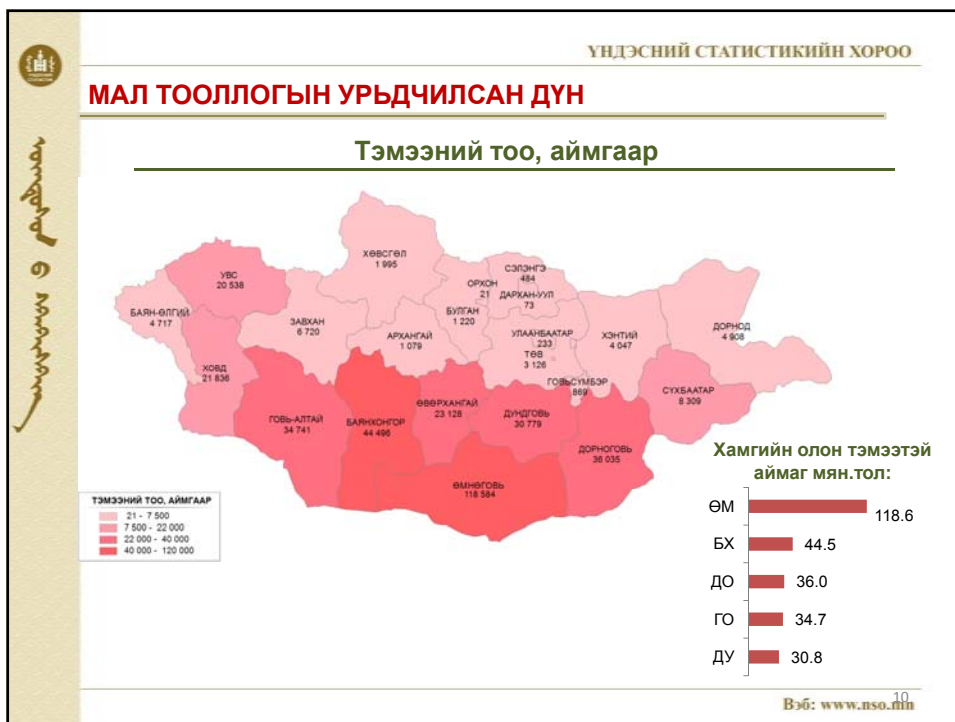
ҮНДЭСНИЙ СТАТИСТИКИЙН ХОРОО

МАЛ ТООЛЛОГЫН УРЬДЧИЛСАН ДҮН

Тэмээний тоо, аймгаар

ХӨВСГӨЛ 1 995
УВС 20 538
СЭЛЭНГЭ 484
ОРХОН 21
ДАРХАН-УУЛ 73
БАЯН-ӨЛГИЙ 4 717
ЗАВХАН 6 720
БУЛГАН 1 220
АРХАНГАЙ 1 079
УЛААНБААТАР 233
ХЭНТИЙ 4 047
ДОРНОД 4 908
ХОВД 21 836
ТӨВ 3 126
ГОВЬСҮМБЭР 869
СҮХБААТАР 8 309
ӨВӨРХАНГАЙ 23 128
ГОВЬ-АЛТАЙ 34 741
БАЯНХОНГОР 44 496
ДУНДГОВЬ 30 779
ДОРНОГОВЬ 36 035
ӨМНӨГОВЬ 118 584

ТЭМЭЭНИЙ ТОО, АЙМГААР
21 - 7 500
7 500 - 22 000
22 000 - 40 000
40 000 - 120 000

Хамгийн олон тэмээтэй аймаг мян.тол:

| | |
|---|---|
| ӨМ | 118.6 |
| БХ | 44.5 |
| ДО | 36.0 |
| ГО | 34.7 |
| ДУ | 30.8 |

10

Вэб: www.nso.mn